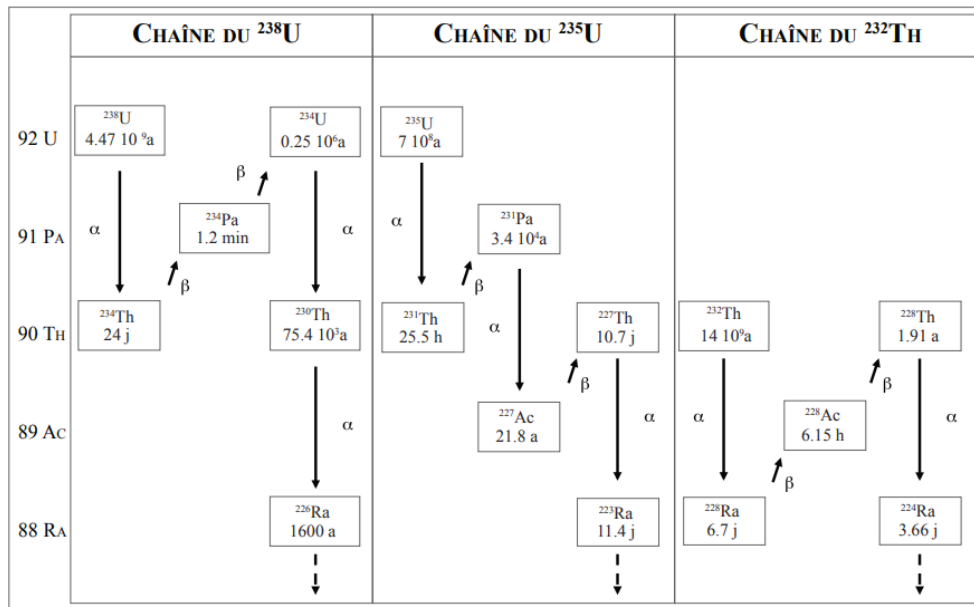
| | CHAÎNE DU $^{238}$U | CHAÎNE DU $^{235}$U | CHAÎNE DU $^{232}$TH |
|---|---|---|---|
| 92 U | $^{238}$U 4.47 10 $^{9}$a ; $^{234}$U 0.25 10$^{6}$a | $^{235}$U 7 10$^{8}$a | |
| 91 PA | $^{234}$Pa 1.2 min | $^{231}$Pa 3.4 10$^{4}$a | |
| 90 TH | $^{234}$Th 24 j ; $^{230}$Th 75.4 10$^{3}$a | $^{231}$Th 25.5 h ; $^{227}$Th 10.7 j | $^{232}$Th 14 10$^{9}$a ; $^{228}$Th 1.91 a |
| 89 AC | | $^{227}$Ac 21.8 a | $^{228}$Ac 6.15 h |
| 88 RA | $^{226}$Ra 1600 a | $^{223}$Ra 11.4 j | $^{228}$Ra 6.7 j ; $^{224}$Ra 3.66 j |

α β β α α α β α β α α β β α